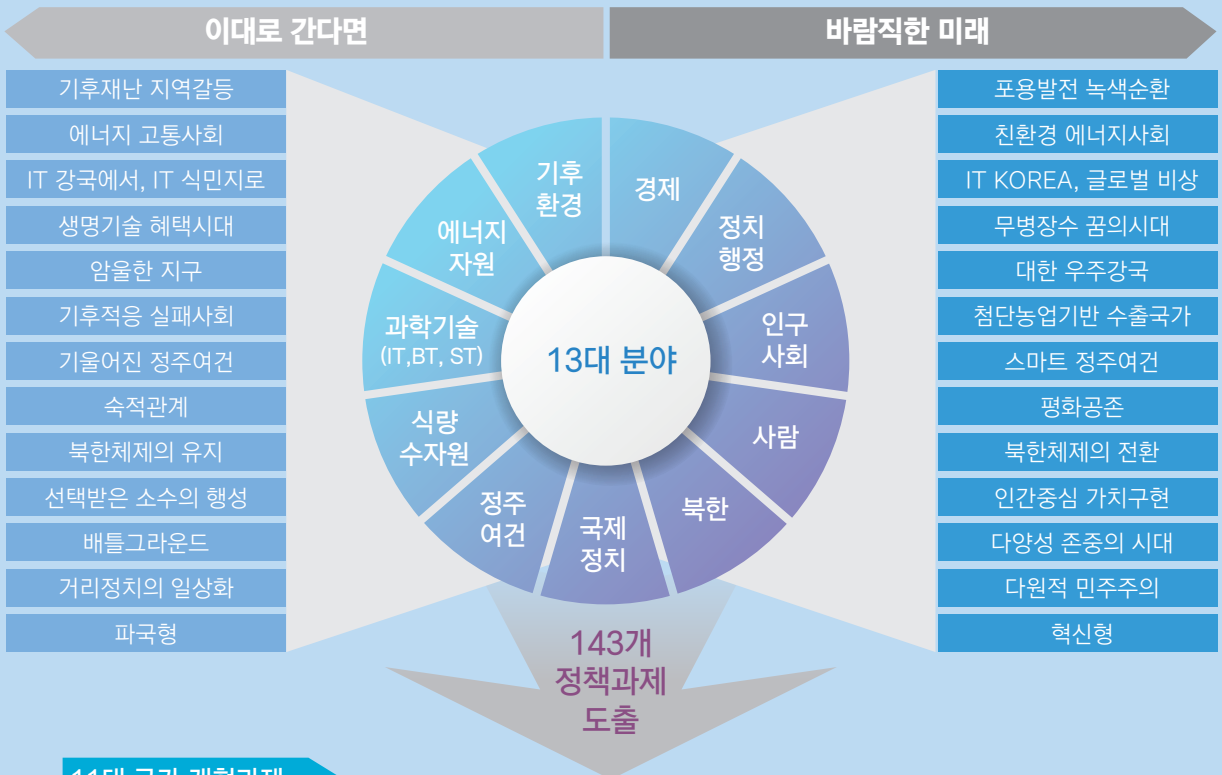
이대로 간다면

바람직한 미래

기후재난 지역갈등

에너지 고통사회

IT 강국에서, IT 식민지로

생명기술 혜택시대

암울한 지구

기후적응 실패사회

기울어진 정주여건

숙적관계

북한체제의 유지

선택받은 소수의 행성

배틀그라운드

거리정치의 일상화

파국형

포용발전 녹색순환

친환경 에너지사회

IT KOREA, 글로벌 비상

무병장수 꿈의시대

대한 우주강국

첨단농업기반 수출국가

스마트 정주여건

평화공존

북한체제의 전환

인간중심 가치구현

다양성 존중의 시대

다원적 민주주의

혁신형

기후 환경

경제

정치 행정

인구 사회

사람

북한

국제 정치

정주 여건

식량 수자원

과학기술 (IT,BT, ST)

에너지 자원

13대 분야

143개 정책과제 도출

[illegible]